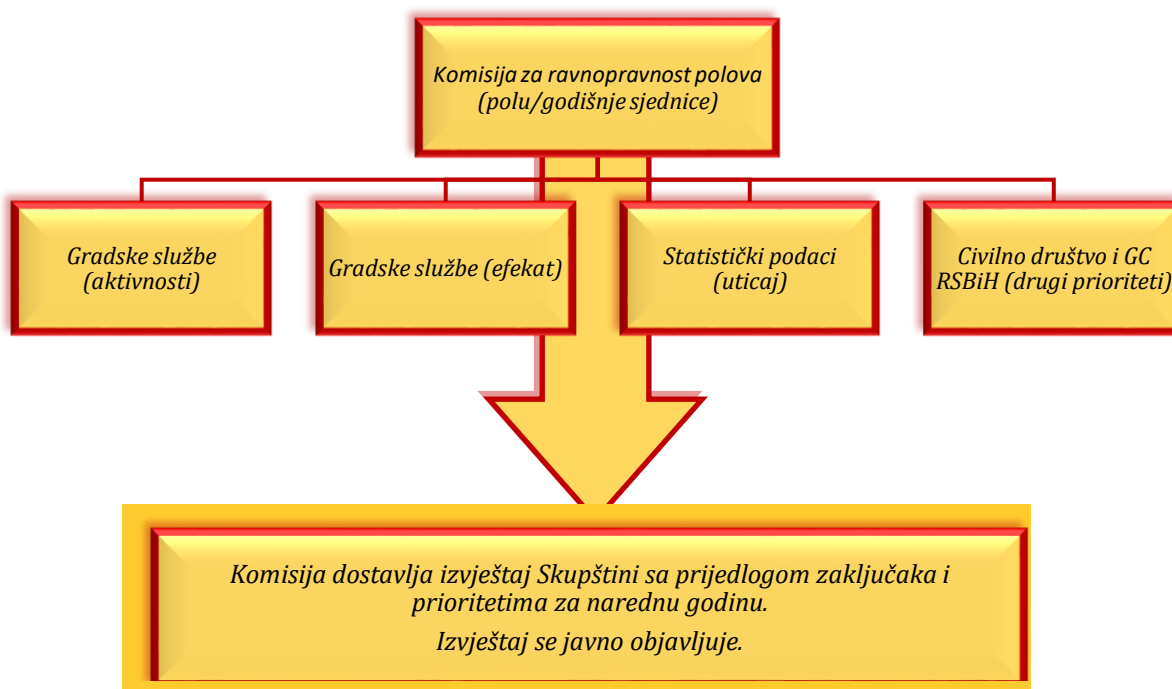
Komisija za ravnopravnost polova (polu/godišnje sjednice)

Gradske službe (aktivnosti)

Gradske službe (efekat)

Statistički podaci (uticaj)

Civilno društvo i GC RSBiH (drugi prioriteti)

Komisija dostavlja izvještaj Skupštini sa prijedlogom zaključaka i prioritetima za narednu godinu.

Izvještaj se javno objavljuje.